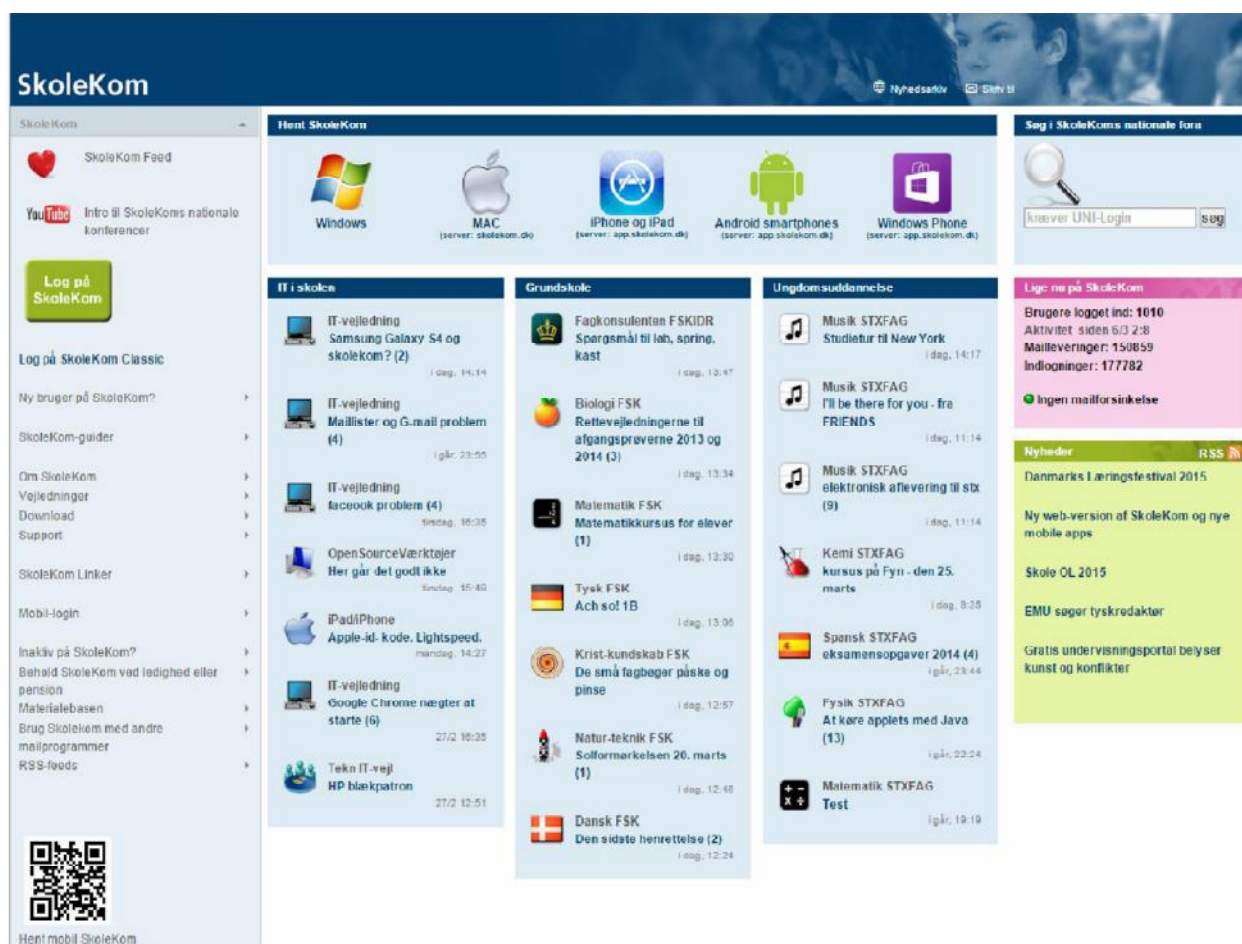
SkoleKom

Nyhedsarkiv Skriv til

SkoleKom

SkoleKom Feed

YouTube Intro til SkoleKoms nationale konferencer

Log på SkoleKom

Log på SkoleKom Classic

Ny bruger på SkoleKom?

SkoleKom-guider

Om SkoleKom
Vejledninger
Download
Support

SkoleKom Linker

Mobil-login

Inaktiv på SkoleKom?
Behold SkoleKom ved ledighed eller pension
Materialebasen
Brug Skolekom med andre mailprogrammer
RSS-feeds

Hent mobil SkoleKom

Hent SkoleKom

Windows

MAC
(server: skolekom.dk)

iPhone og iPad
(server: app.skolekom.dk)

Android smartphones
(server: app.skolekom.dk)

Windows Phone
(server: app.skolekom.dk)

IT i skolen

IT-vejledning
Samsung Galaxy S4 og skolekom? (2)
i dag, 14:14

IT-vejledning
Maillister og G-mail problem (4)
i går, 23:55

IT-vejledning
facebook problem (4)
tirsdag, 16:35

OpenSourceVærktøjer
Her går det godt ikke
tirsdag, 15:40

iPad/iPhone
Apple-id- kode. Lightspeed.
mandag, 14:27

IT-vejledning
Google Chrome nægter at starte (6)
27/2 16:35

Tekn IT-vejl
HP blækpatron
27/2 12:51

Grundskole

Fagkonsulenten FSKIDR
Spørgsmål til løb, spring, kast
i dag, 13:47

Biologi FSK
Rettevejledningerne til afgangsprøverne 2013 og 2014 (3)
i dag, 13:34

Matematik FSK
Matematikkursus for elever (1)
i dag, 13:30

Tysk FSK
Ach so! 1B
i dag, 13:06

Krist-kundskab FSK
De små fagbøger påske og pinse
i dag, 12:57

Natur-teknik FSK
Solformørkelsen 20. marts (1)
i dag, 12:46

Dansk FSK
Den sidste henrettelse (2)
i dag, 12:24

Ungdomsuddannelse

Musik STXFAG
Studietur til New York
i dag, 14:17

Musik STXFAG
I'll be there for you - fra FRIENDS
i dag, 11:14

Musik STXFAG
elektronisk aflevering til stx (9)
i dag, 11:14

Kemi STXFAG
kursus på Fyn - den 25. marts
i dag, 8:35

Spansk STXFAG
eksamensopgaver 2014 (4)
i går, 23:44

Fysik STXFAG
At køre applets med Java (13)
i går, 22:24

Matematik STXFAG
Test
i går, 19:19

Søg i SkoleKoms nationale fora

kræver UNI-Login søg

Lige nu på SkoleKom

Brugere logget ind: 1010
Aktivitet siden 6/3 2:8
Mailleveringer: 150859
Indlogninger: 177782

Ingen mailforsinkelse

Nyheder RSS

Danmarks Læringsfestival 2015

Ny web-version af SkoleKom og nye mobile apps

Skole OL 2015

EMU søger tyskredaktør

Gratis undervisningsportal belyser kunst og konflikter